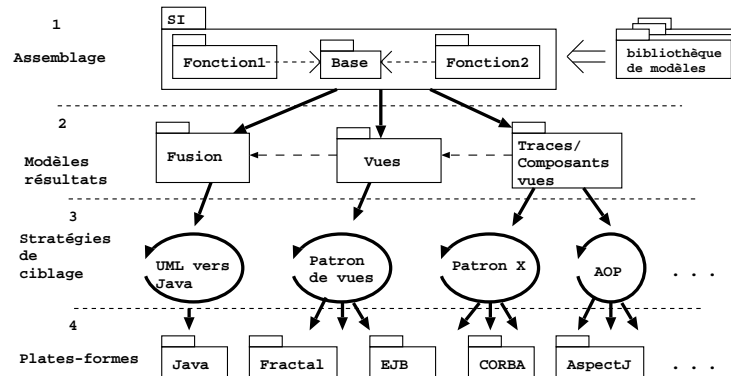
1

Assemblage

SI

Fonction1

Base

Fonction2

bibliothèque de modèles

2

Modèles résultats

Fusion

Vues

Traces/ Composants vues

3

Stratégies de ciblage

UML vers Java

Patron de vues

Patron X

AOP

. . .

4

Plates-formes

Java

Fractal

EJB

CORBA

AspectJ

. . .